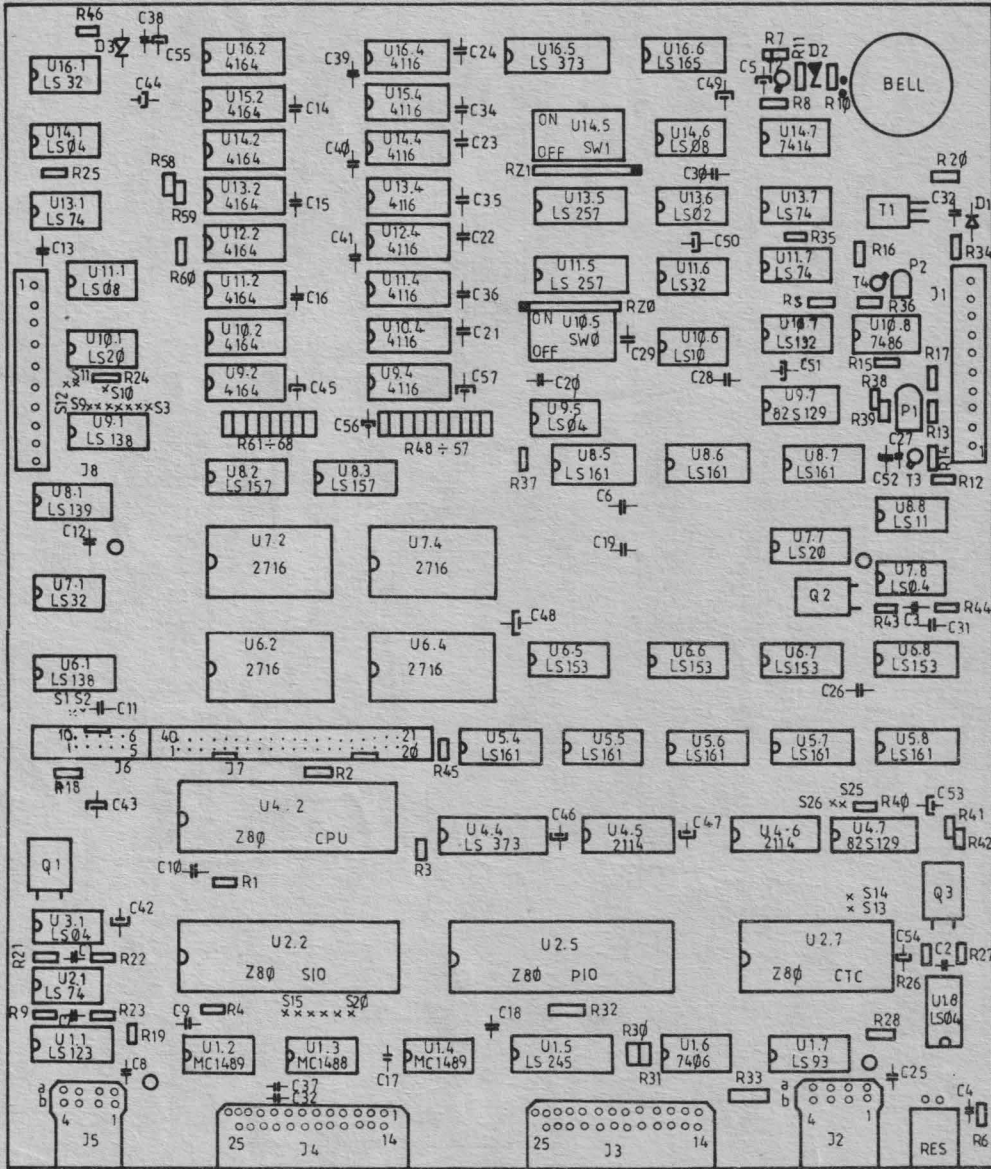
R46 C38 D3 C55 U16.1 LS 32 C44 U16.2 4164 U15.2 4164 C14 U14.2 4164 U13.2 4164 C15 U12.2 4164 U11.2 4164 C16 U10.2 4164 U9.2 4164 C45
C39 U16.4 4116 C24 U15.4 4116 C34 C40 U14.4 4116 C23 U13.4 4116 C35 C41 U12.4 4116 C22 U11.4 4116 C36 U10.4 4116 C21 U9.4 4116 C57
U16.5 LS 373 U16.6 LS 165 C49 R7 R11 D2 C5 R8 R10 BELL
ON U14.5 OFF SW1 U14.6 LSØ8 U14.7 7414 RZ1 C3Ø R2Ø C32 D1 T1 R34
U13.5 LS 257 U13.6 LSØ2 U13.7 LS 74 R35 R16 C50 U11.5 LS 257 U11.6 LS32 U11.7 LS 74 T4 P2 R5 R36 J1 RZØ
ON U1Ø.5 OFF SWØ C29 U1Ø.6 LS1Ø U1Ø.7 LS132 U1Ø.8 7486 R15 R17 C28 C51 R38 C2Ø U9.7 82S129 R39 P1 U9.5 LSØ4 C27 R13
U14.1 LSØ4 R25 U13.1 LS 74 R58 R59 C13 R6Ø U11.1 LSØ8 U10.1 LS2Ø S11 R24 S10 S12 S9 S3 U9.1 LS 138
R61÷68 C56 R48÷57 J8 U8.1 LS139 U8.2 LS 157 U8.3 LS 157 R37 U8.5 LS161 U8.6 LS161 U8.7 LS161 C52 T3 R12 C6 U8.8 LS11
C12 U7.2 2716 U7.4 2716 C19 U7.7 LS2Ø U7.8 LSØ4 U7.1 LS32 Q2 R43 C3 R44 C31 C48
U6.2 2716 U6.4 2716 U6.1 LS138 U6.5 LS153 U6.6 LS153 U6.7 LS153 U6.8 LS153 C26 S1 S2 C11
10 6 1 5 J6 40 21 1 2Ø J7 R45 U5.4 LS161 U5.5 LS161 U5.6 LS161 U5.7 LS161 U5.8 LS161
R18 R2 C43 U4.2 Z8Ø CPU S25 S26 R4Ø C53 R41 R42 C46 C47 U4.4 LS 373 U4.5 2114 U4.6 2114 U4.7 82S129
Q1 C1Ø R1 R3 Q3 S14 S13 C42 U3.1 LSØ4 U2.2 Z8Ø SIO U2.5 Z8Ø PIO U2.7 Z8Ø CTC C54 C2 R27 R21 C1 R22 U2.1 LS 74 R26 U1.8 LSØ4
R9 R23 C9 R4 S15 S2Ø R19 C18 R32 R30 R28 U1.1 LS123 U1.2 MC1489 U1.3 MC1488 U1.4 MC1489 C17 U1.5 LS 245 U1.6 7406 R31 U1.7 LS 93
C8 C37 C32 a b 4 1 J5 25 14 J4 25 14 J3 R33 a b 4 1 J2 C25 C4 RES R6